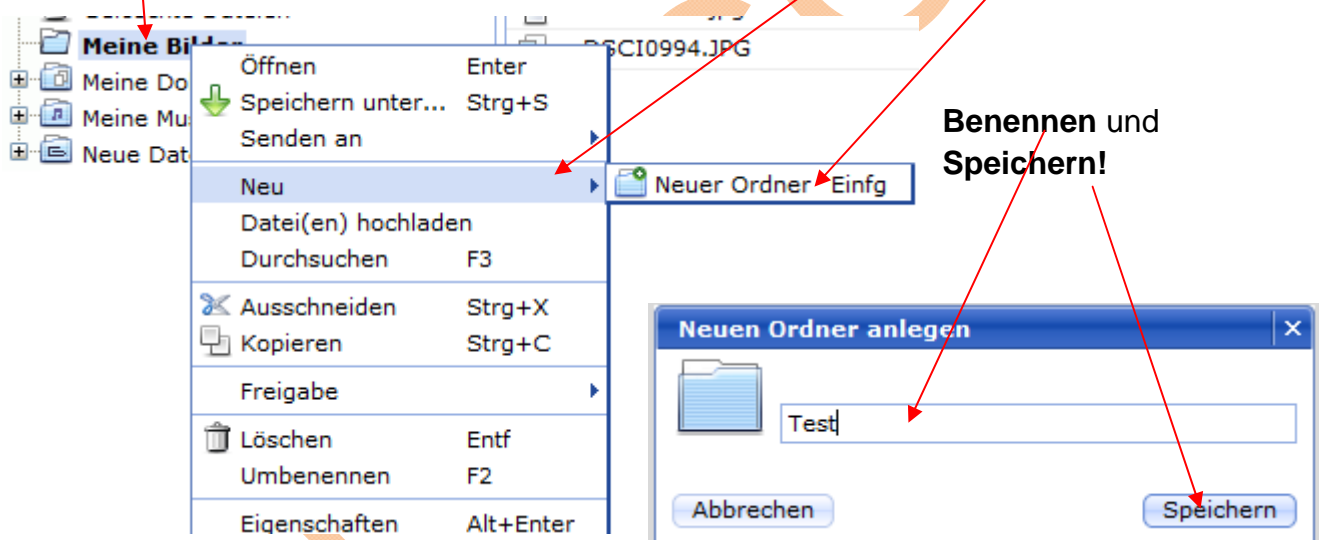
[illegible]
Meine Bilder
Meine Do
Meine Mu
Neue Dat

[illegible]
DSCI0994.JPG

Öffnen Enter
Speichern unter... Strg+S
Senden an
Neu
Datei(en) hochladen
Durchsuchen F3
Ausschneiden Strg+X
Kopieren Strg+C
Freigabe
Löschen Entf
Umbenennen F2
Eigenschaften Alt+Enter

Neuer Ordner Einfg

**Benennen** und **Speichern!**

Neuen Ordner anlegen

Test

Abbrechen

Speichern